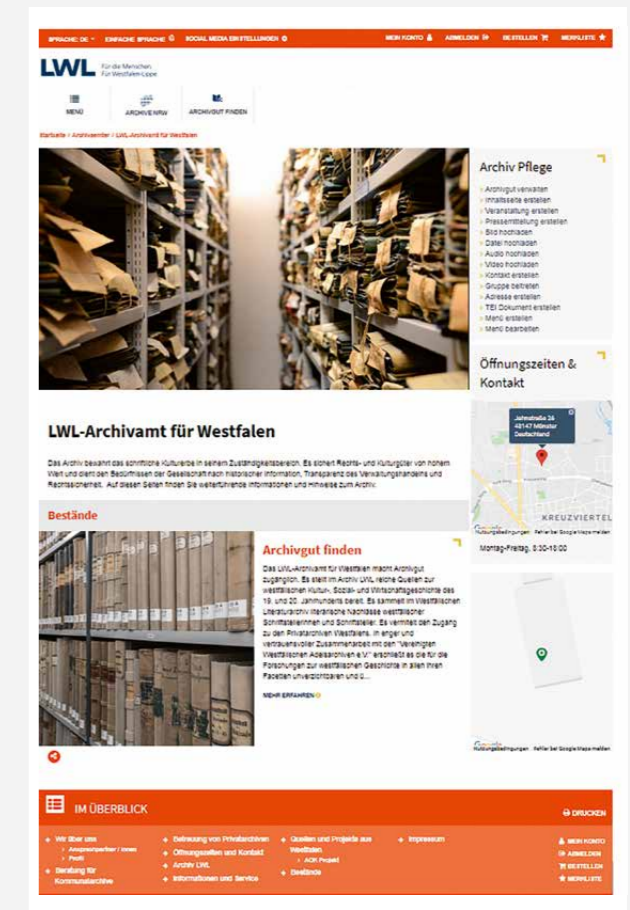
SPRACHE: DE · EINFACHE SPRACHE SOCIAL MEDIA EINSTELLUNGEN MEIN KONTO ANMELDEN BESTELLEN MERKLISTE

LWL Für die Menschen. Für Westfalen-Lippe.

MENÜ ARCHIVE NRW ARCHIVGUT FINDEN

Startseite / Archivcenter / LWL-Archivamt für Westfalen

Archiv Pflege

Archivgut verwalten
Inhaltsseite erstellen
Veranstaltung erstellen
Pressemitteilung erstellen
Bild hochladen
Datei hochladen
Audio hochladen
Video hochladen
Kontakt erstellen
Gruppe betreten
Adresse erstellen
TEI Dokument erstellen
Menü erstellen
Menü bearbeiten

Öffnungszeiten & Kontakt

Jahnstraße 26
48147 Münster
Deutschland

KREUZVIERTEL

Nutzungsbedingungen Fehler bei Google Maps melden

Montag-Freitag, 8:30-16:00

Nutzungsbedingungen Fehler bei Google Maps melden

LWL-Archivamt für Westfalen

Das Archiv bewahrt das schriftliche Kulturerbe in seinem Zuständigkeitsbereich. Es sichert Rechts- und Kulturgüter von hohem Wert und dient den Bedürfnissen der Gesellschaft nach historischer Information, Transparenz des Verwaltungshandelns und Rechtssicherheit. Auf diesen Seiten finden Sie weiterführende Informationen und Hinweise zum Archiv.

Bestände

Archivgut finden

Das LWL-Archivamt für Westfalen macht Archivgut zugänglich. Es stellt im Archiv LWL reiche Quellen zur westfälischen Kultur-, Sozial- und Wirtschaftsgeschichte des 19. und 20. Jahrhunderts bereit. Es sammelt im Westfälischen Literaturarchiv literarische Nachlässe westfälischer Schriftstellerinnen und Schriftsteller. Es vermittelt den Zugang zu den Privatarchiven Westfalens. In enger und vertrauensvoller Zusammenarbeit mit den "Vereinigten Westfälischen Adelsarchiven e.V." erschließt es die für die Forschungen zur westfälischen Geschichte in allen ihren Facetten unverzichtbaren und ü...

MEHR ERFAHREN

IM ÜBERBLICK

DRUCKEN

Wir über uns
Ansprechpartner / innen
Profil
Beratung für Kommunalarchive

Betreuung von Privatarchiven
Öffnungszeiten und Kontakt
Archiv LWL
Informationen und Service

Quellen und Projekte aus Westfalen
ACK Projekt
Bestände

Impressum

MEIN KONTO
ANMELDEN
BESTELLEN
MERKLISTE